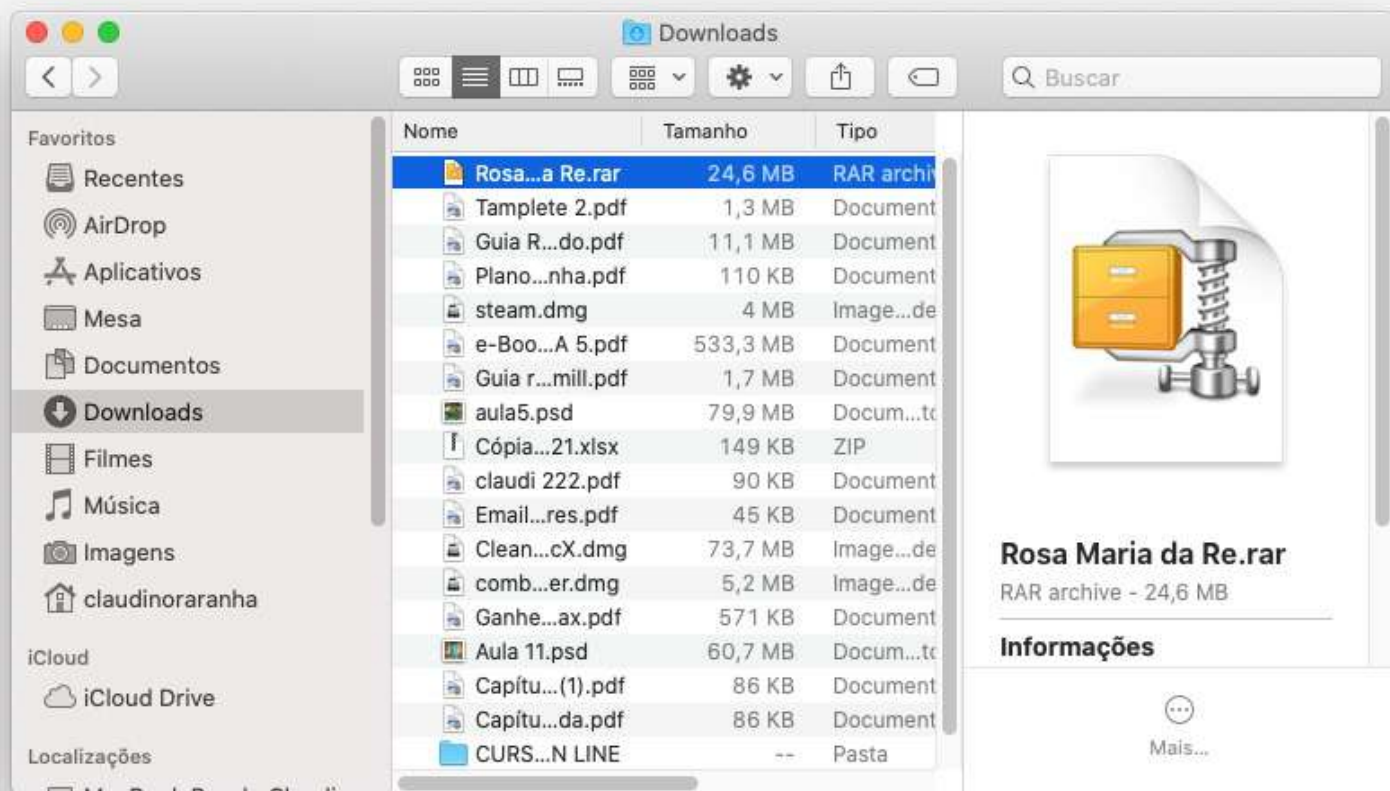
Downloads

Buscar

Favoritos
Recentes
AirDrop
Aplicativos
Mesa
Documentos
Downloads
Filmes
Música
Imagens
claudinoraranha
iCloud
iCloud Drive
Localizações

| Nome | Tamanho | Tipo |
|---|---|---|
| Rosa...a Re.rar | 24,6 MB | RAR archiv |
| Tamplete 2.pdf | 1,3 MB | Document |
| Guia R...do.pdf | 11,1 MB | Document |
| Plano...nha.pdf | 110 KB | Document |
| steam.dmg | 4 MB | Image...de |
| e-Boo...A 5.pdf | 533,3 MB | Document |
| Guia r...mill.pdf | 1,7 MB | Document |
| aula5.psd | 79,9 MB | Docum...t |
| Cópia...21.xlsx | 149 KB | ZIP |
| claudi 222.pdf | 90 KB | Document |
| Email...res.pdf | 45 KB | Document |
| Clean...cX.dmg | 73,7 MB | Image...de |
| comb...er.dmg | 5,2 MB | Image...de |
| Ganhe...ax.pdf | 571 KB | Document |
| Aula 11.psd | 60,7 MB | Docum...t |
| Capítu...(1).pdf | 86 KB | Document |
| Capítu...da.pdf | 86 KB | Document |
| CURS...N LINE | -- | Pasta |

Rosa Maria da Re.rar
RAR archive - 24,6 MB
Informações
Mais...